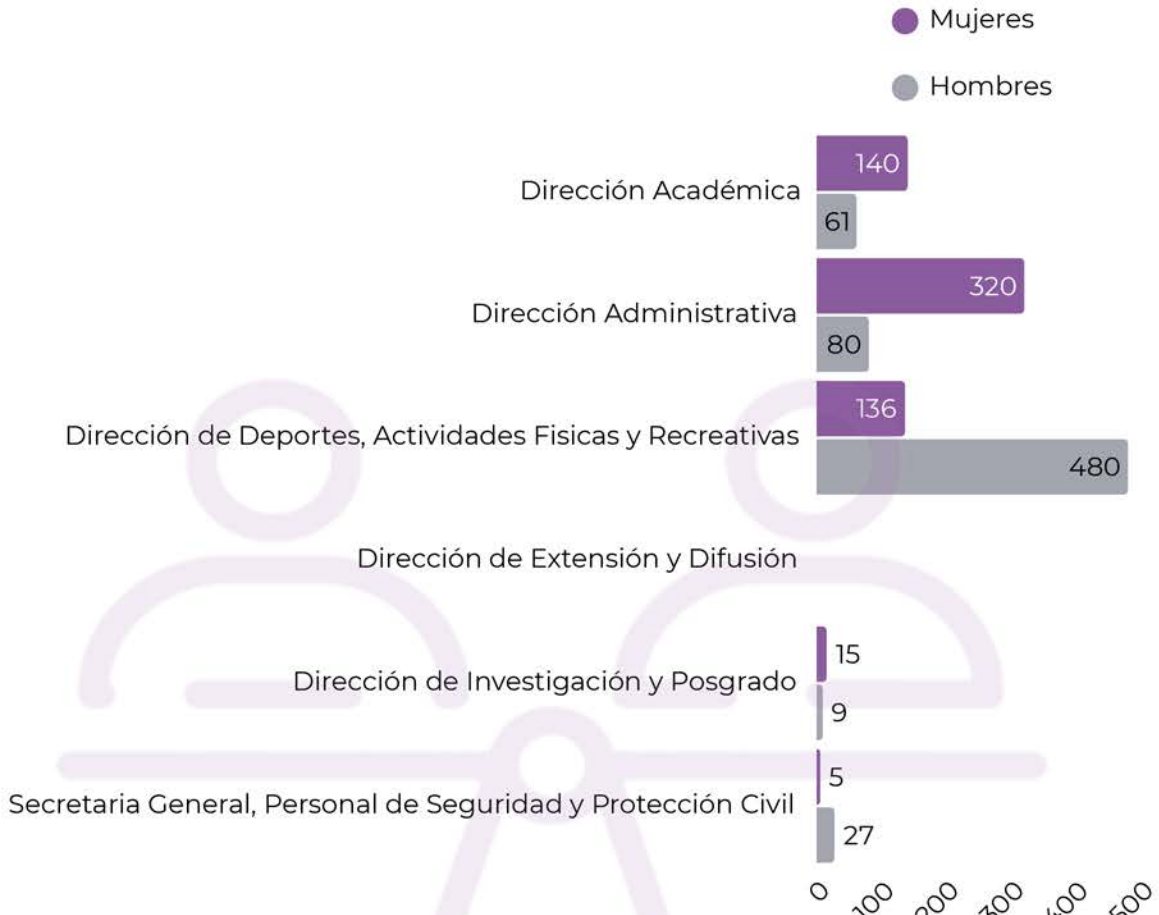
Mujeres

Hombres

Dirección Académica
140
61

Dirección Administrativa
320
80

Dirección de Deportes, Actividades Fisicas y Recreativas
136
480

Dirección de Extensión y Difusión

Dirección de Investigación y Posgrado
15
9

Secretaria General, Personal de Seguridad y Protección Civil
5
27

0 100 200 300 400 500